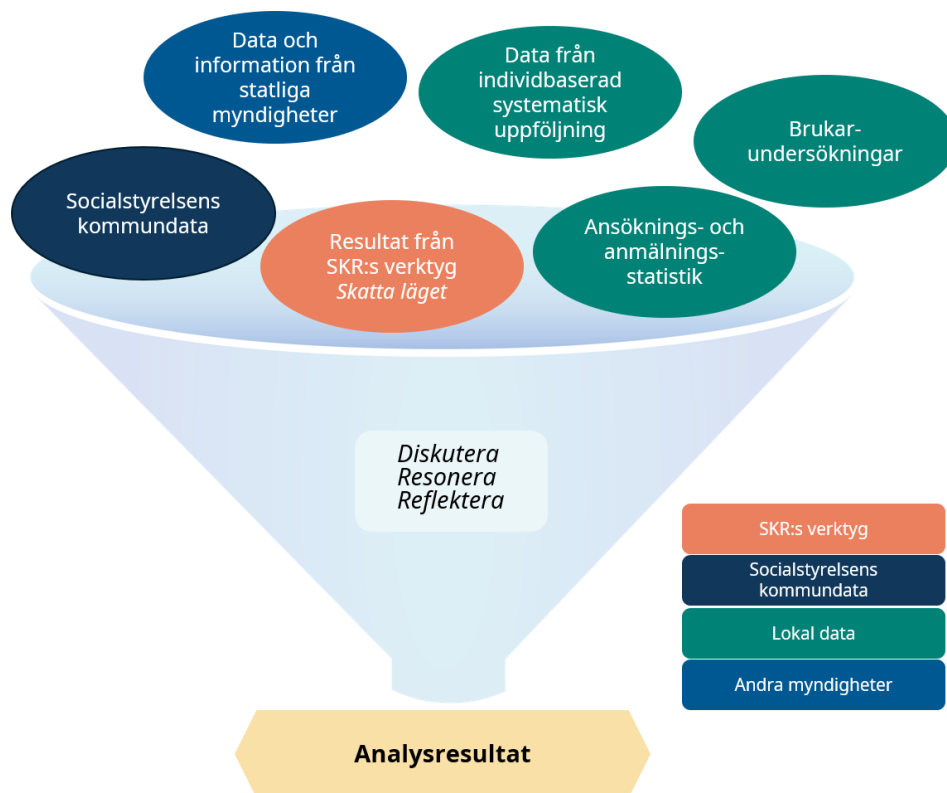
Data och information från statliga myndigheter

Data från individbaserad systematisk uppföljning

Brukarundersökningar

Socialstyrelsens kommundata

Resultat från SKR:s verktyg *Skatta läget*

Ansöknings- och anmälningsstatistik

*Diskutera*
*Resonera*
*Reflektera*

SKR:s verktyg

Socialstyrelsens kommundata

Lokal data

Andra myndigheter

**Analysresultat**